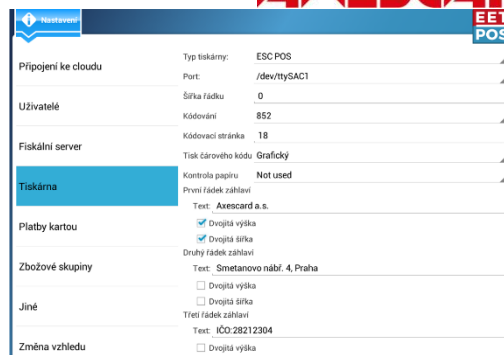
Nastavení

EET
POS

Připojení ke cloudu
Uživatelé
Fiskální server
Tiskárna
Platby kartou
Zbožové skupiny
Jiné
Změna vzhledu

Typ tiskárny: ESC POS
Port: /dev/ttySAC1
Šířka řádku 0
Kódování 852
Kódovací stránka 18
Tisk čárového kódu Grafický
Kontrola papíru Not used
První řádek záhlaví
Text: Axescard a.s.
Dvojitá výška
Dvojitá šířka
Druhý řádek záhlaví
Text: Smetanovo nábř. 4, Praha
Dvojitá výška
Dvojitá šířka
Třetí řádek záhlaví
Text: IČO:28212304
Dvojitá výška